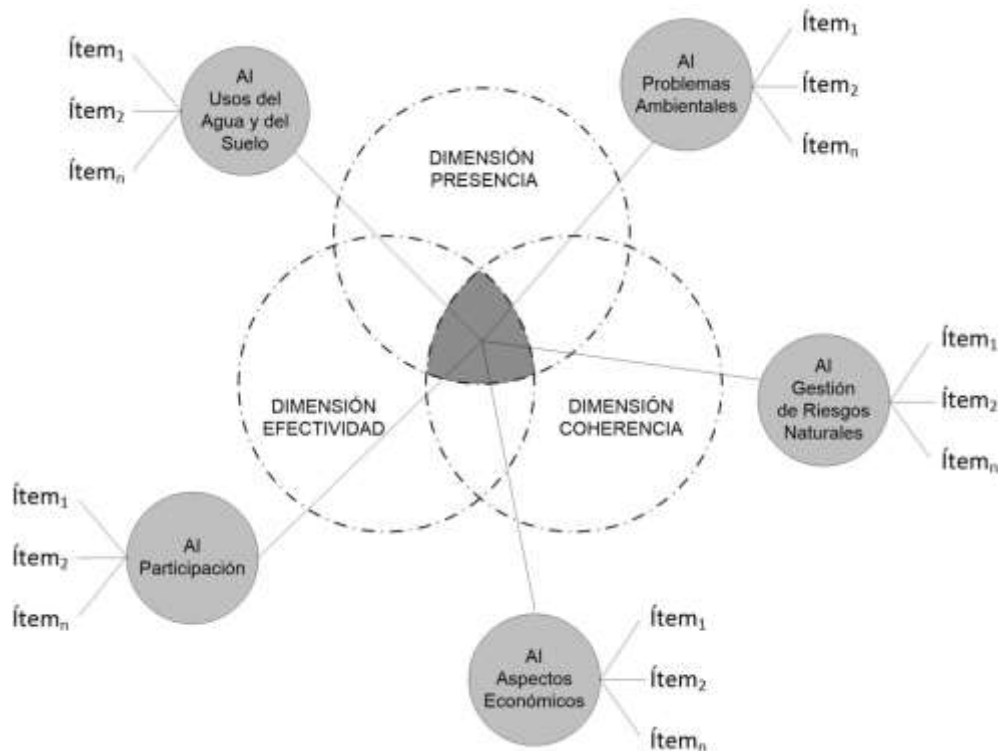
Ítem$_1$
Ítem$_2$
Ítem$_n$

AI
Usos del Agua y del Suelo

AI
Problemas Ambientales

Ítem$_1$
Ítem$_2$
Ítem$_n$

DIMENSIÓN PRESENCIA

DIMENSIÓN EFECTIVIDAD

DIMENSIÓN COHERENCIA

AI
Gestión de Riesgos Naturales

Ítem$_1$
Ítem$_2$
Ítem$_n$

Ítem$_1$
Ítem$_2$
Ítem$_n$

AI
Participación

AI
Aspectos Económicos

Ítem$_1$
Ítem$_2$
Ítem$_n$